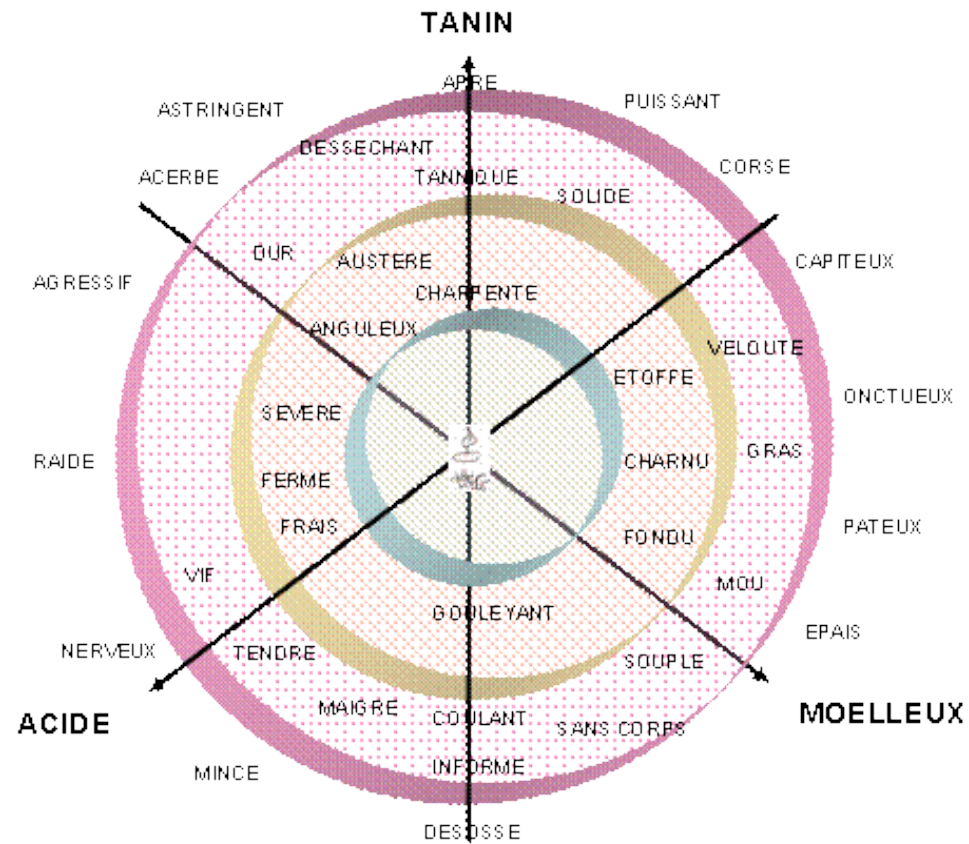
TANIN

APRE

ASTRINGENT

PUISSANT

DESSECHANT

TANNIQUE

CORSE

ACERBE

SOLIDE

CAPITEUX

DUR

AUSTERE

AGRESSIF

CHARPENTE

ANGULEUX

VELOUTE

ETOFFE

ONCTUEUX

SEVERE

GRAS

RAIDE

CHARNU

FERME

FRAIS

PATEUX

FONDU

VIF

MOU

GOULEYANT

EPAIS

NERVEUX

TENDRE

SOUPLE

ACIDE

MAIGRE

COULANT

SANS CORPS

MOELLEUX

MINCE

INFORME

DESOSSE